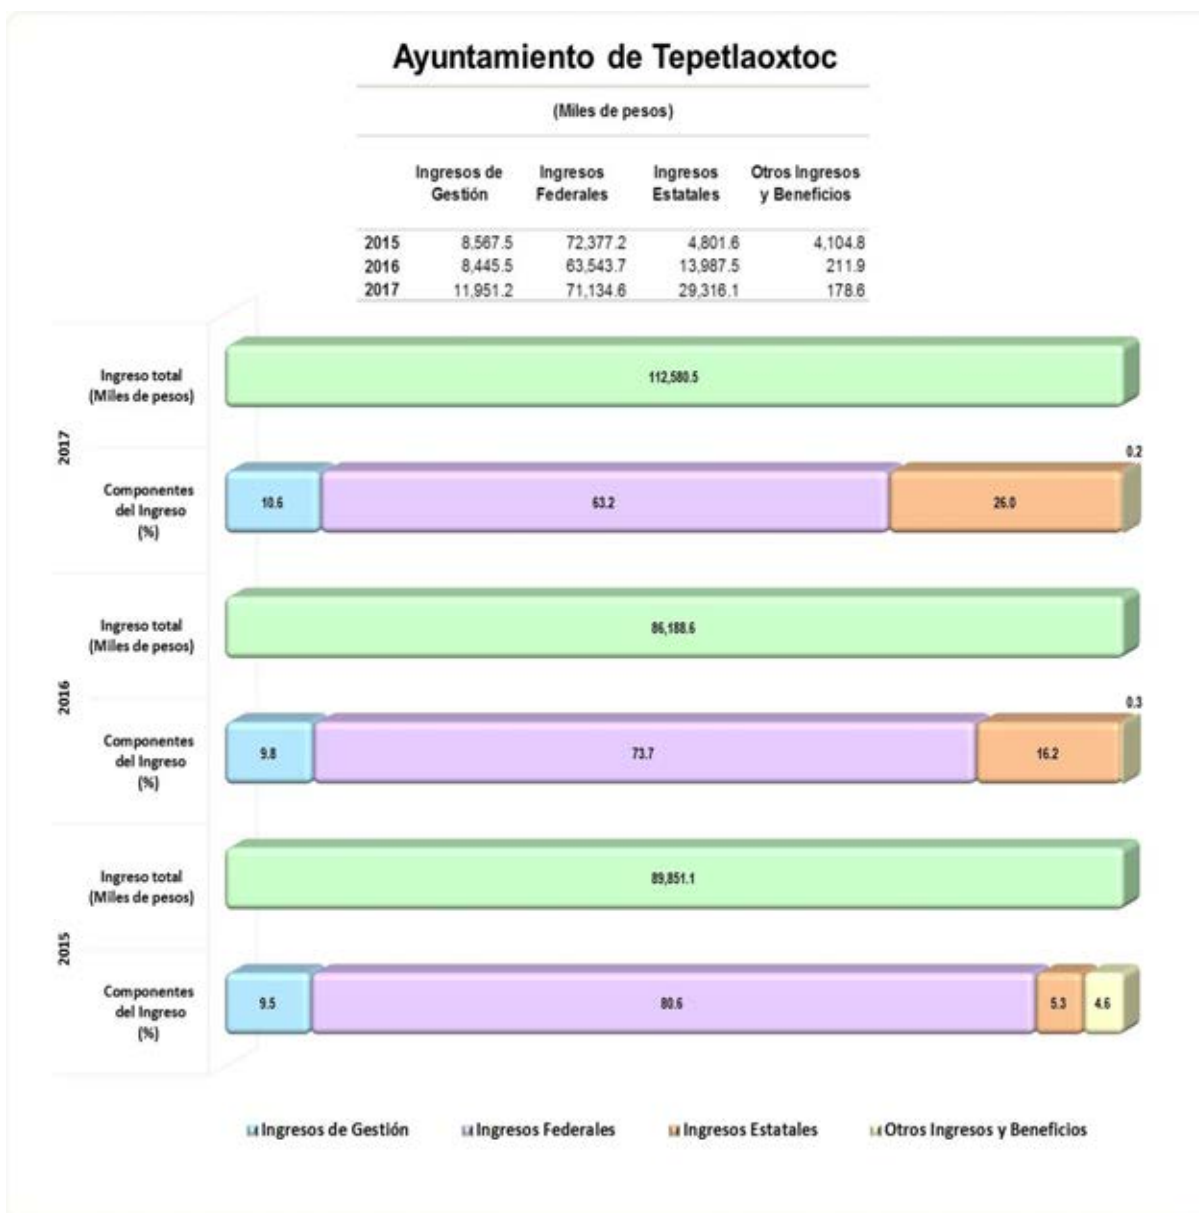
Ayuntamiento de Tepetlaoxtoc

(Miles de pesos)

| | Ingresos de Gestión | Ingresos Federales | Ingresos Estatales | Otros Ingresos y Beneficios |
|---|---|---|---|---|
| 2015 | 8,567.5 | 72,377.2 | 4,801.6 | 4,104.8 |
| 2016 | 8,445.5 | 63,543.7 | 13,987.5 | 211.9 |
| 2017 | 11,951.2 | 71,134.6 | 29,316.1 | 178.6 |

2017

Ingreso total (Miles de pesos)

112,580.5

Componentes del Ingreso (%)

10.6
63.2
26.0
0.2

2016

Ingreso total (Miles de pesos)

86,188.6

Componentes del Ingreso (%)

9.8
73.7
16.2
0.3

2015

Ingreso total (Miles de pesos)

89,851.1

Componentes del Ingreso (%)

9.5
80.6
5.3
4.6

Ingresos de Gestión
Ingresos Federales
Ingresos Estatales
Otros Ingresos y Beneficios